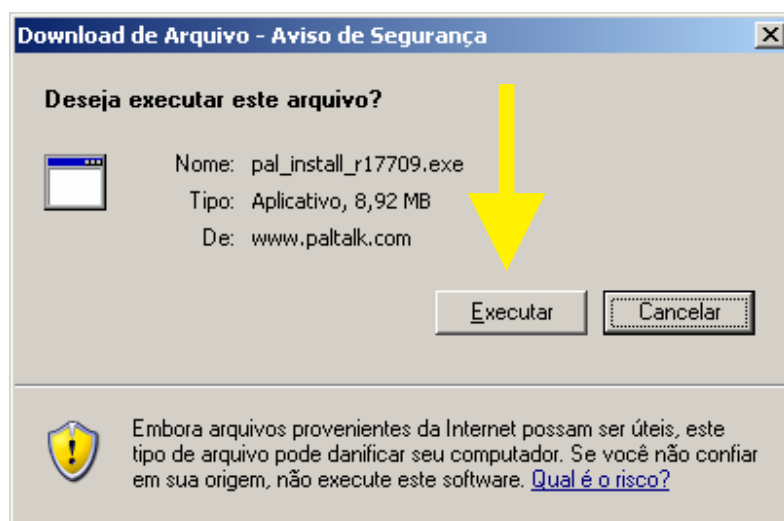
Download de Arquivo - Aviso de Segurança

Deseja executar este arquivo?

Nome: pal_install_r17709.exe

Tipo: Aplicativo, 8,92 MB

De: www.paltalk.com

Executar

Cancelar

Embora arquivos provenientes da Internet possam ser úteis, este tipo de arquivo pode danificar seu computador. Se você não confiar em sua origem, não execute este software. Qual é o risco?